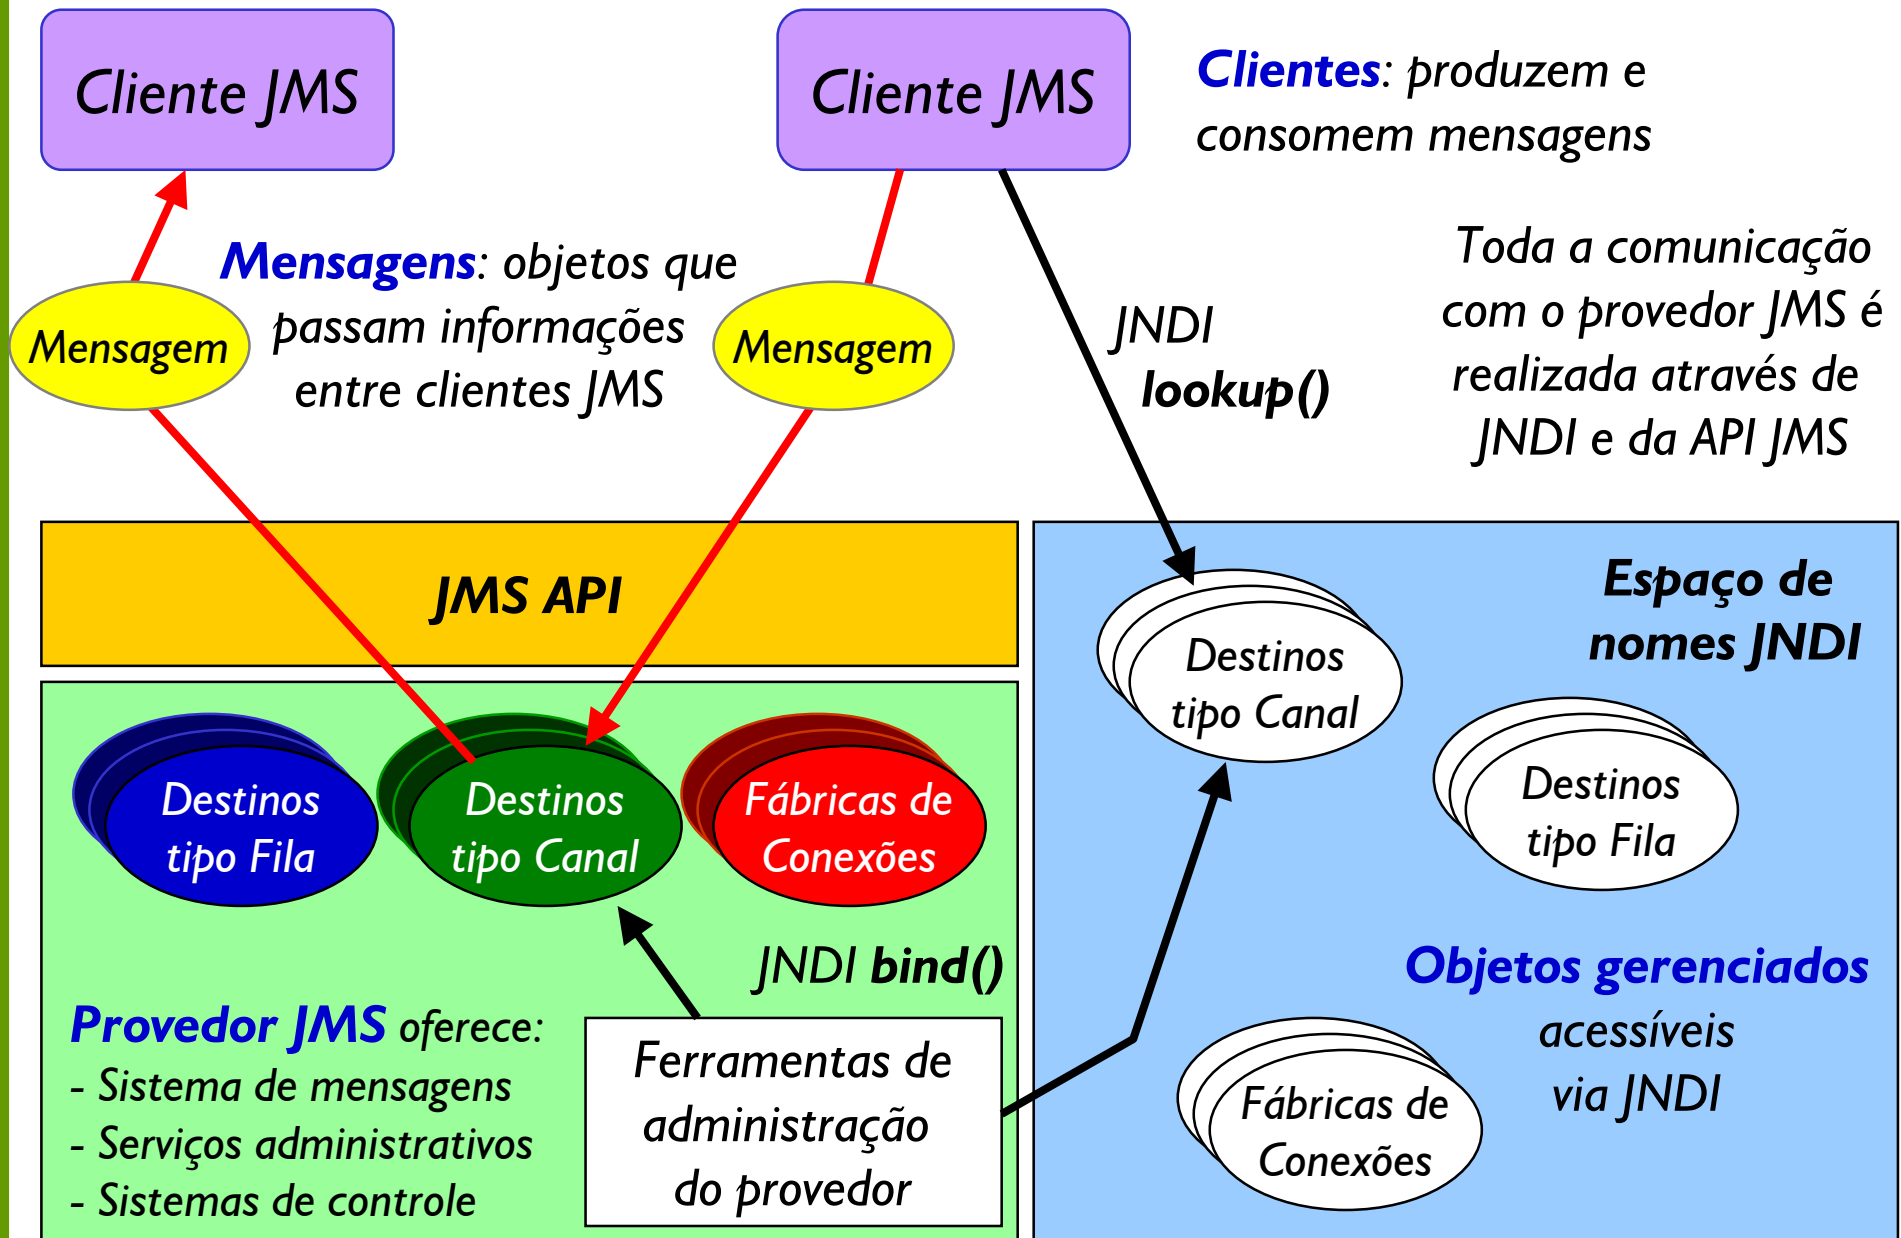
Cliente JMS

Cliente JMS

Clientes: produzem e consomem mensagens

Mensagens: objetos que passam informações entre clientes JMS

Mensagem

Mensagem

JNDI lookup()

Toda a comunicação com o provedor JMS é realizada através de JNDI e da API JMS

JMS API

Espaço de nomes JNDI

Destinos tipo Canal

Destinos tipo Fila

Destinos tipo Fila

Destinos tipo Canal

Fábricas de Conexões

JNDI bind()

Objetos gerenciados acessíveis via JNDI

Provedor JMS oferece:
- Sistema de mensagens
- Serviços administrativos
- Sistemas de controle

Ferramentas de administração do provedor

Fábricas de Conexões